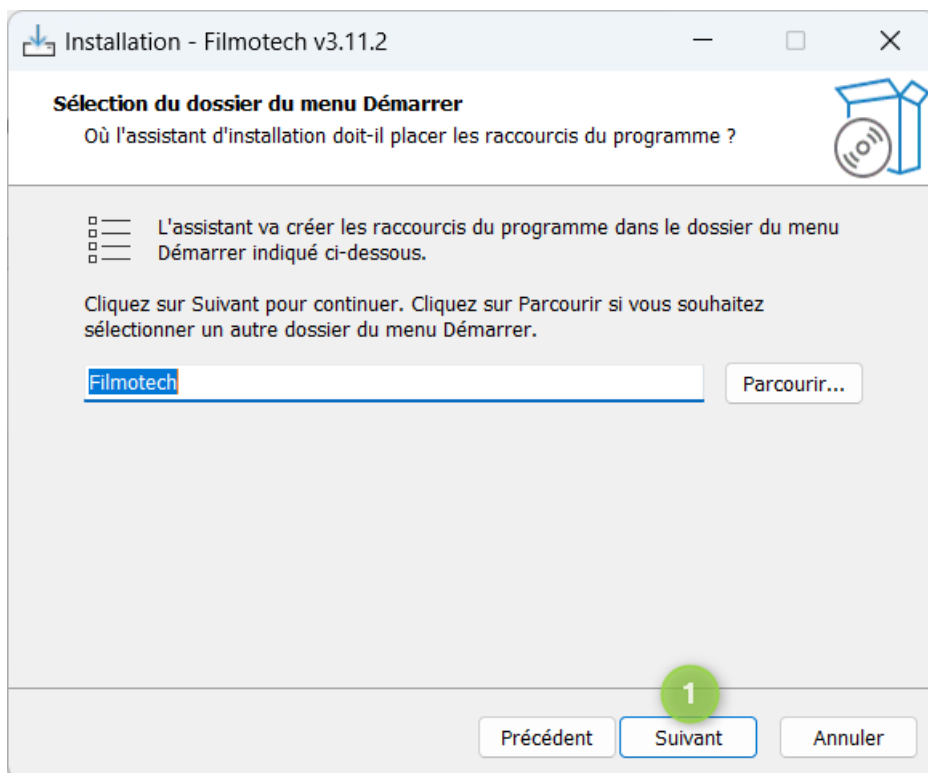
Installation - Filmotech v3.11.2

Sélection du dossier du menu Démarrer
Où l'assistant d'installation doit-il placer les raccourcis du programme ?

L'assistant va créer les raccourcis du programme dans le dossier du menu Démarrer indiqué ci-dessous.

Cliquez sur Suivant pour continuer. Cliquez sur Parcourir si vous souhaitez sélectionner un autre dossier du menu Démarrer.

Filmotech

Parcourir...

1

Précédent Suivant Annuler